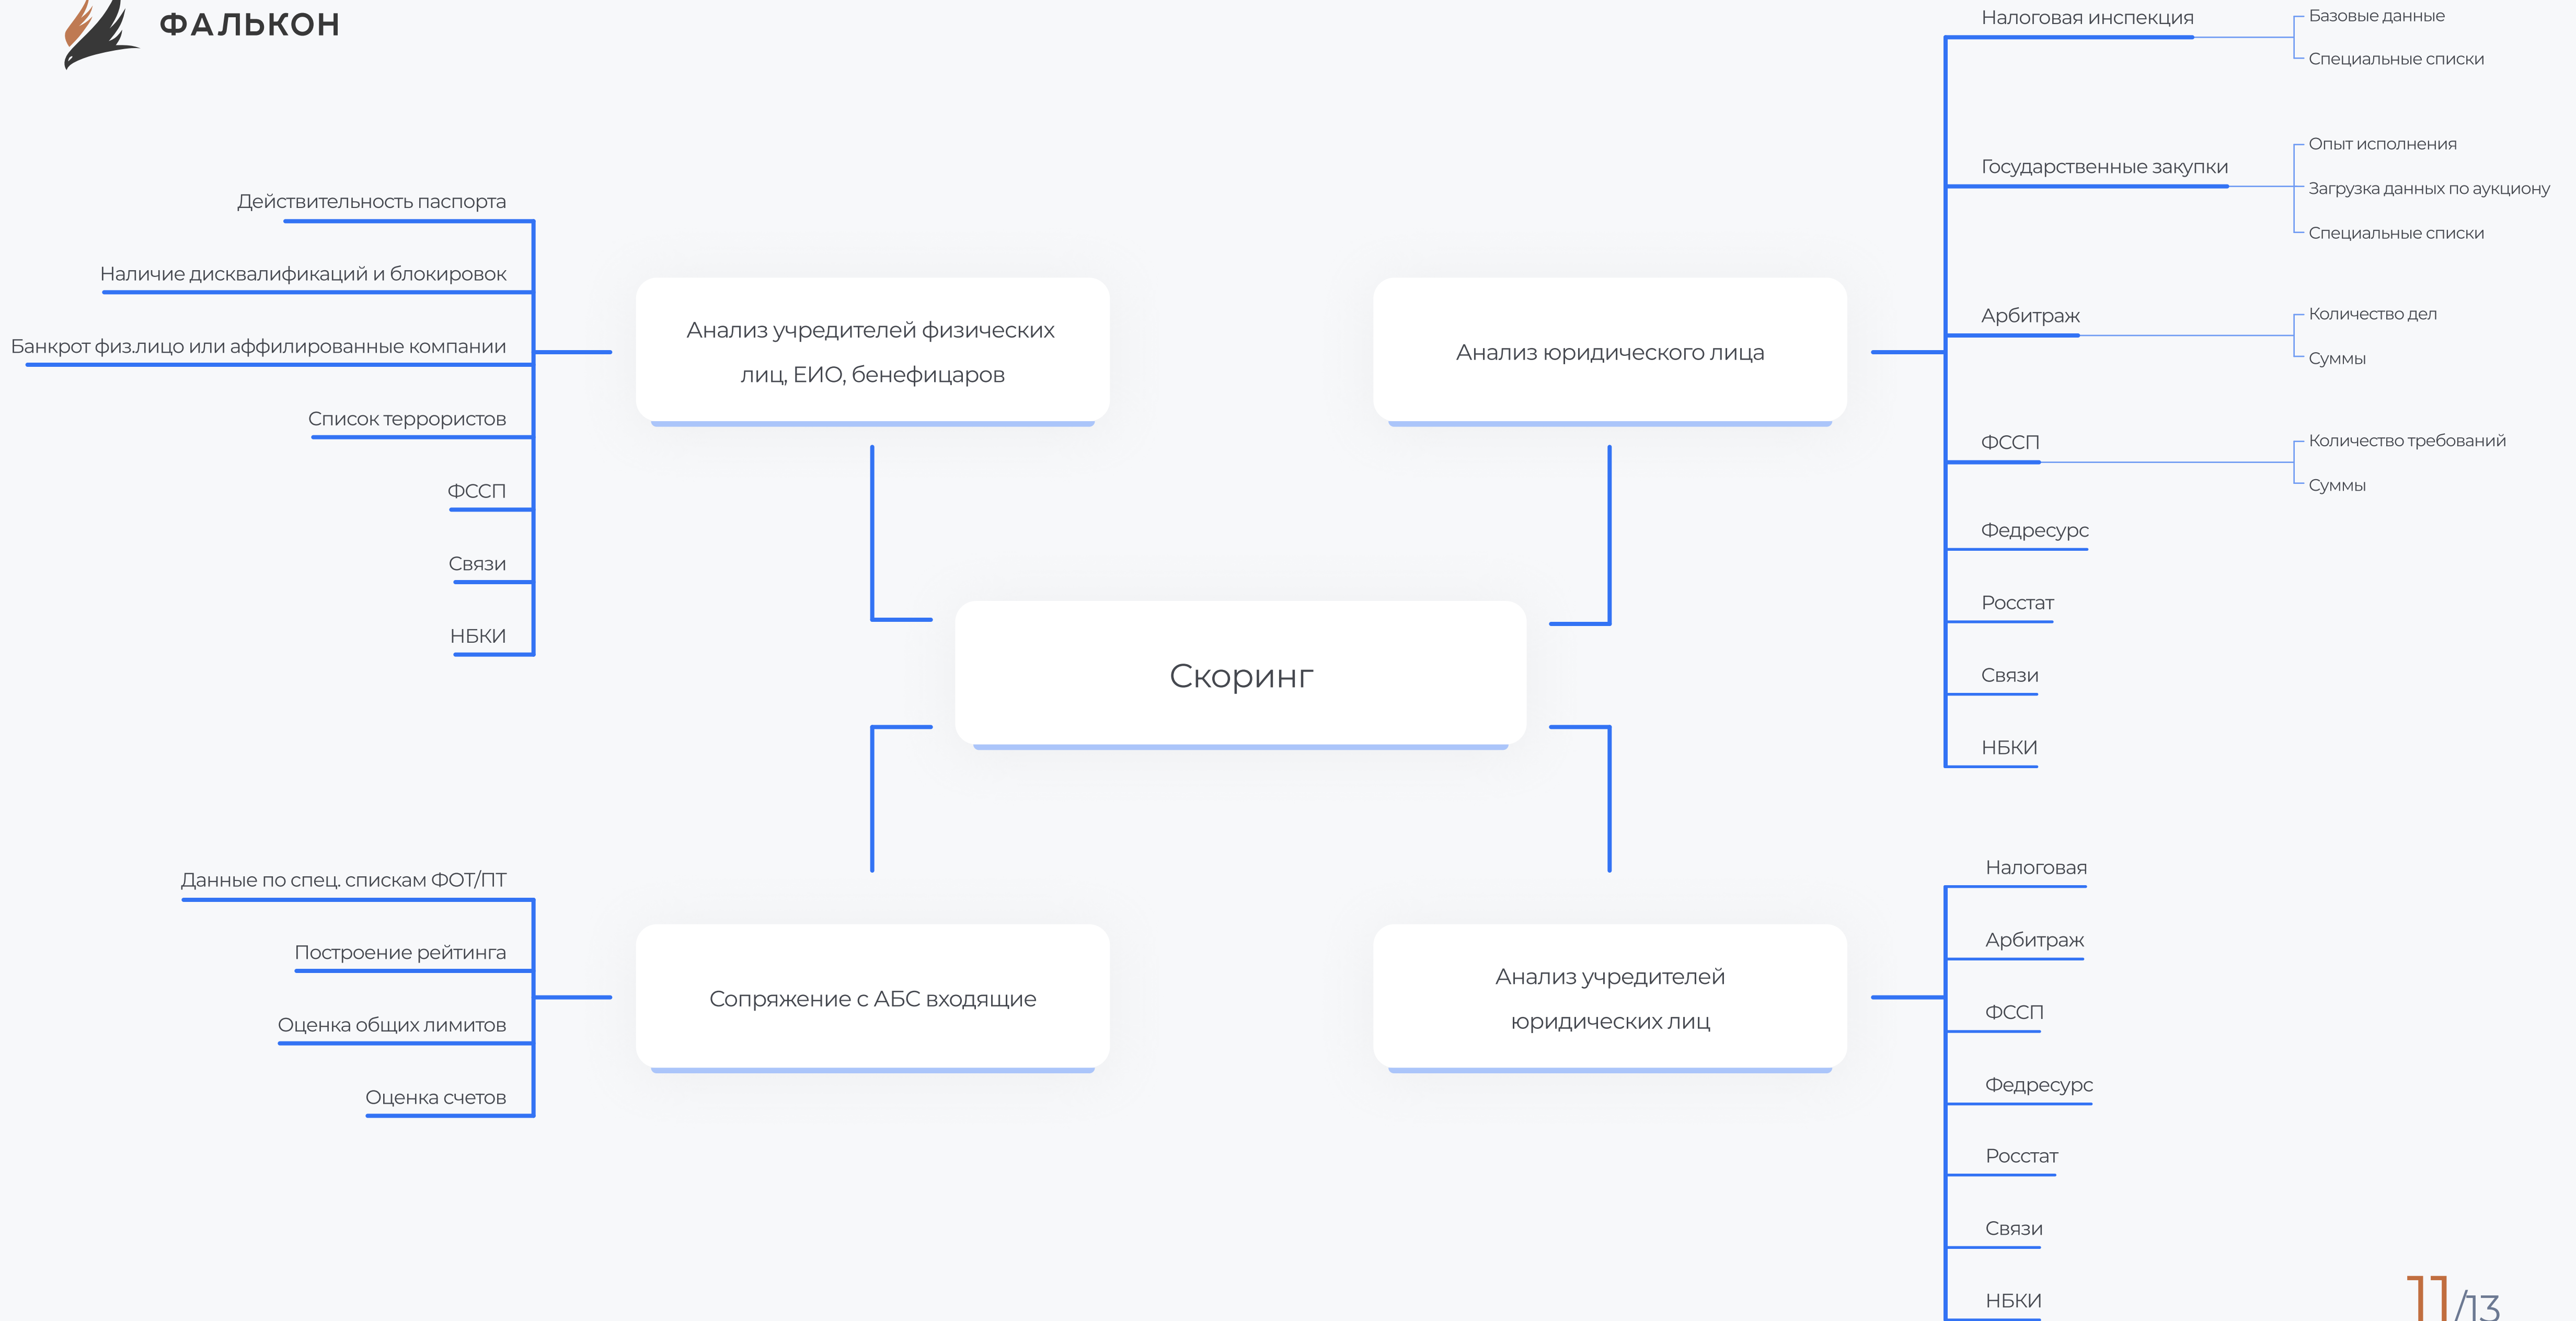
ФАЛЬКОН

Скоринг

Анализ учредителей физических лиц, ЕИО, бенефицаров

Действительность паспорта
Наличие дисквалификаций и блокировок
Банкрот физ.лицо или аффилированные компании
Список террористов
ФССП
Связи
НБКИ

Анализ юридического лица

Налоговая инспекция
Базовые данные
Специальные списки
Государственные закупки
Опыт исполнения
Загрузка данных по аукциону
Специальные списки
Арбитраж
Количество дел
Суммы
ФССП
Количество требований
Суммы
Федресурс
Росстат
Связи
НБКИ

Сопряжение с АБС входящие

Данные по спец. спискам ФОТ/ПТ
Построение рейтинга
Оценка общих лимитов
Оценка счетов

Анализ учредителей юридических лиц

Налоговая
Арбитраж
ФССП
Федресурс
Росстат
Связи
НБКИ

11/13